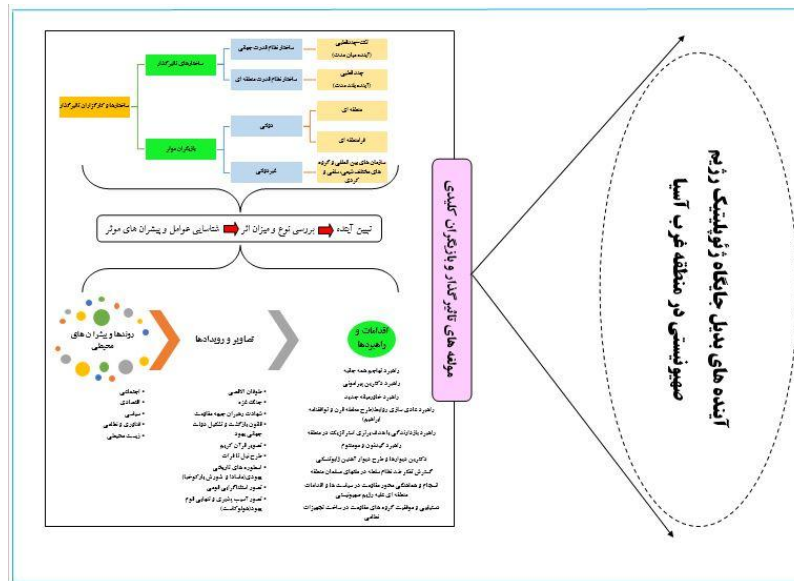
آینده های بدیل جایگاه ژئوپلیتیک رژیم صهیونیستی در منطقه غرب آسیا

مولفه های تاثیرگذار و بازیگران کلیدی

ساختارها و کارگزاران تاثیرگذار

ساختارهای تاثیرگذار

ساختار نظام قدرت جهانی

ساختار نظام قدرت منطقه ای

تک-چندقطبی (آینده میان مدت)

چندقطبی (آینده بلند مدت)

بازیگران موثر

دولتی

منطقه ای

فرامنطقه ای

غیردولتی

سازمان های بین المللی و گروه های مختلف شیعی، سلفی و کردی

تبیین آینده

بررسی نوع و میزان اثر

شناسایی عوامل و پیشران های موثر

روندها و پیشران های محیطی

• اجتماعی
• اقتصادی
• سیاسی
• فناوری و نظامی
• زیست محیطی

تصاویر و رویدادها

• طوفان الاقصی
• جنگ غزه
• شهادت رهبران جبهه مقاومت
• اقلیم بازگشت و تشکیل دولت جهانی یهود
• تصویر قرآن کریم
• طرح نیل تا فرات
• اسطوره های تاریخی یهودی (ماسادا و شورش بارکوخبا)
• تصویر اسلام‌گرایی انتهای
• تصویر آسیب پذیری و انتهایی قوم یهود (هولوکاست)

اقدامات و راهبردها

راهبرد تهاجم همه جانبه
راهبرد دکترین پیرامونی
راهبرد خاورمیانه جدید
راهبرد عادی سازی روابط (طرح معامله قرن و توافقنامه ابراهیم)
راهبرد بازدارندگی یا تهدید برای امنیت ژئوپلیتیک در منطقه
راهبرد گیدئون و موساد
دکترین ضاحیه و طرح ضاحیه (ژنرالها)
گسترش تفکر ضد نظام سلطه در مکتوای مقاومت منطقه
انسجام و هماهنگی محور مقاومت در سیاست ها و اقدامات منطقه ای علیه رژیم صهیونیستی
تشکیلی و موفقیت گروه های مقاومت در ساخت تجهیزات نظامی